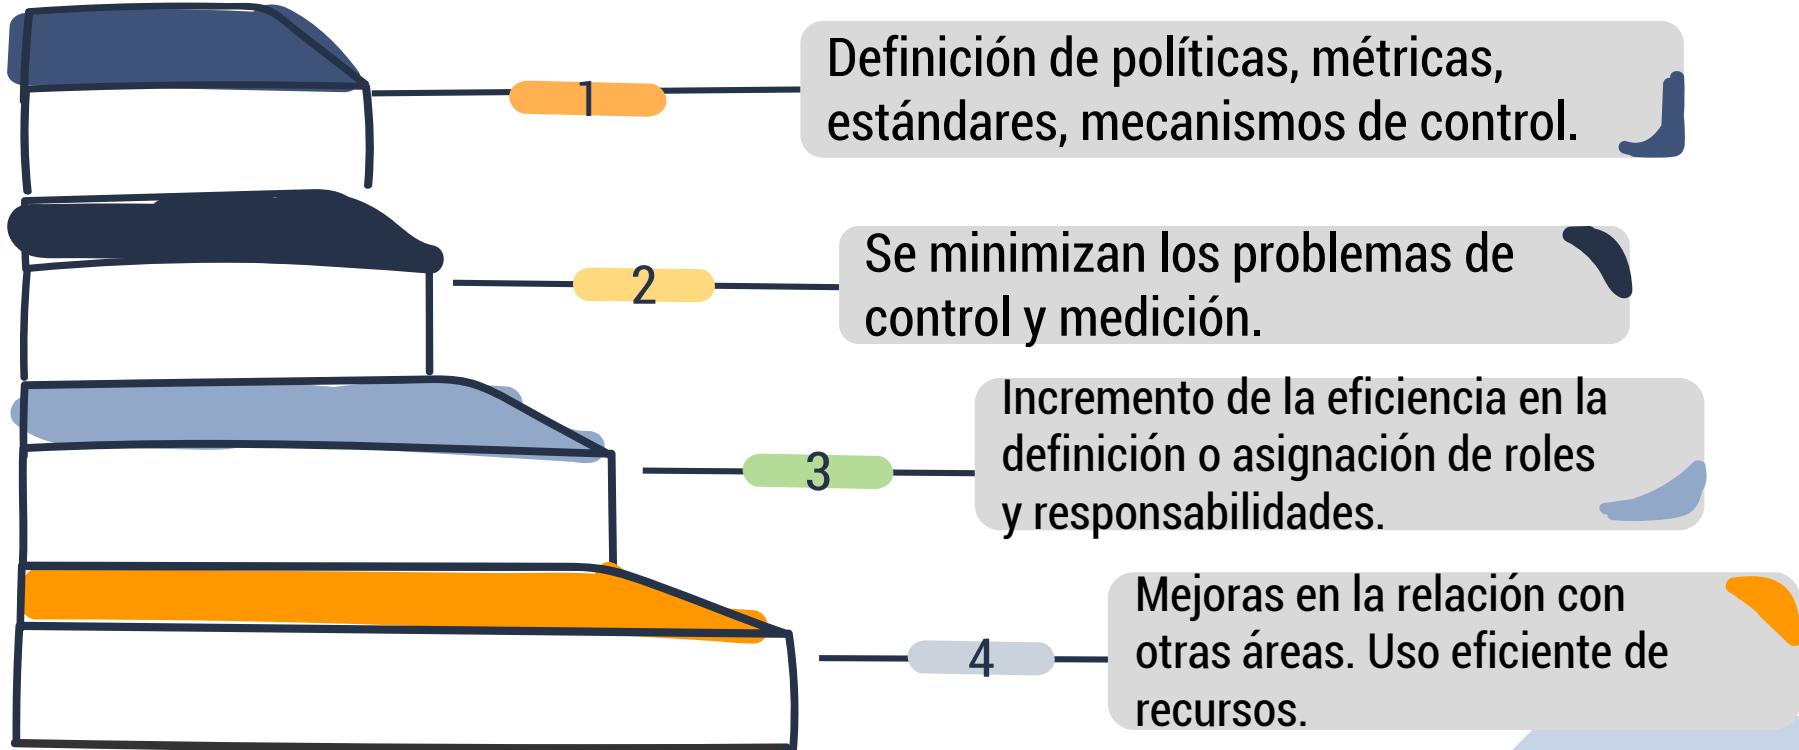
1

Definición de políticas, métricas, estándares, mecanismos de control.

2

Se minimizan los problemas de control y medición.

3

Incremento de la eficiencia en la definición o asignación de roles y responsabilidades.

4

Mejoras en la relación con otras áreas. Uso eficiente de recursos.